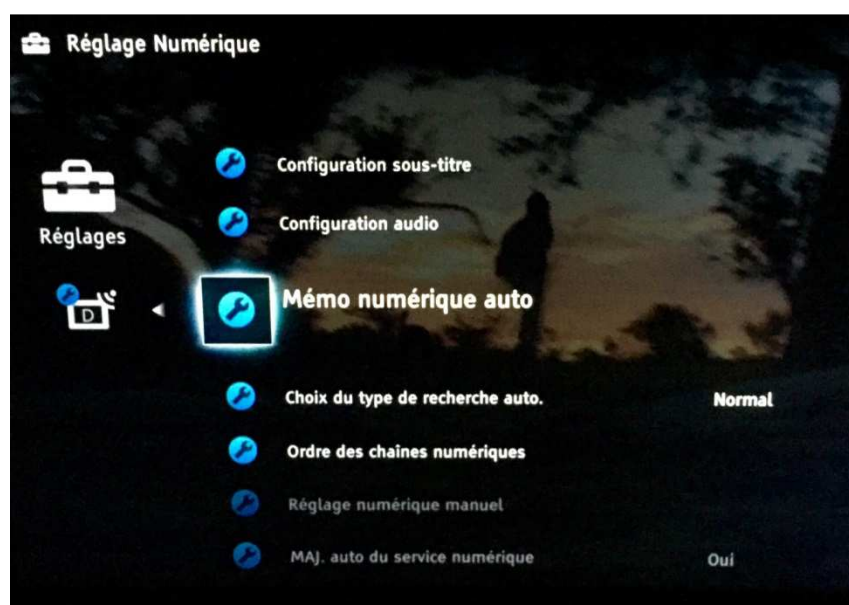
Réglage Numérique

Réglages

D

Configuration sous-titre

Configuration audio

Mémo numérique auto

Choix du type de recherche auto. Normal

Ordre des chaines numériques

Réglage numérique manuel

MAJ. auto du service numérique Oui